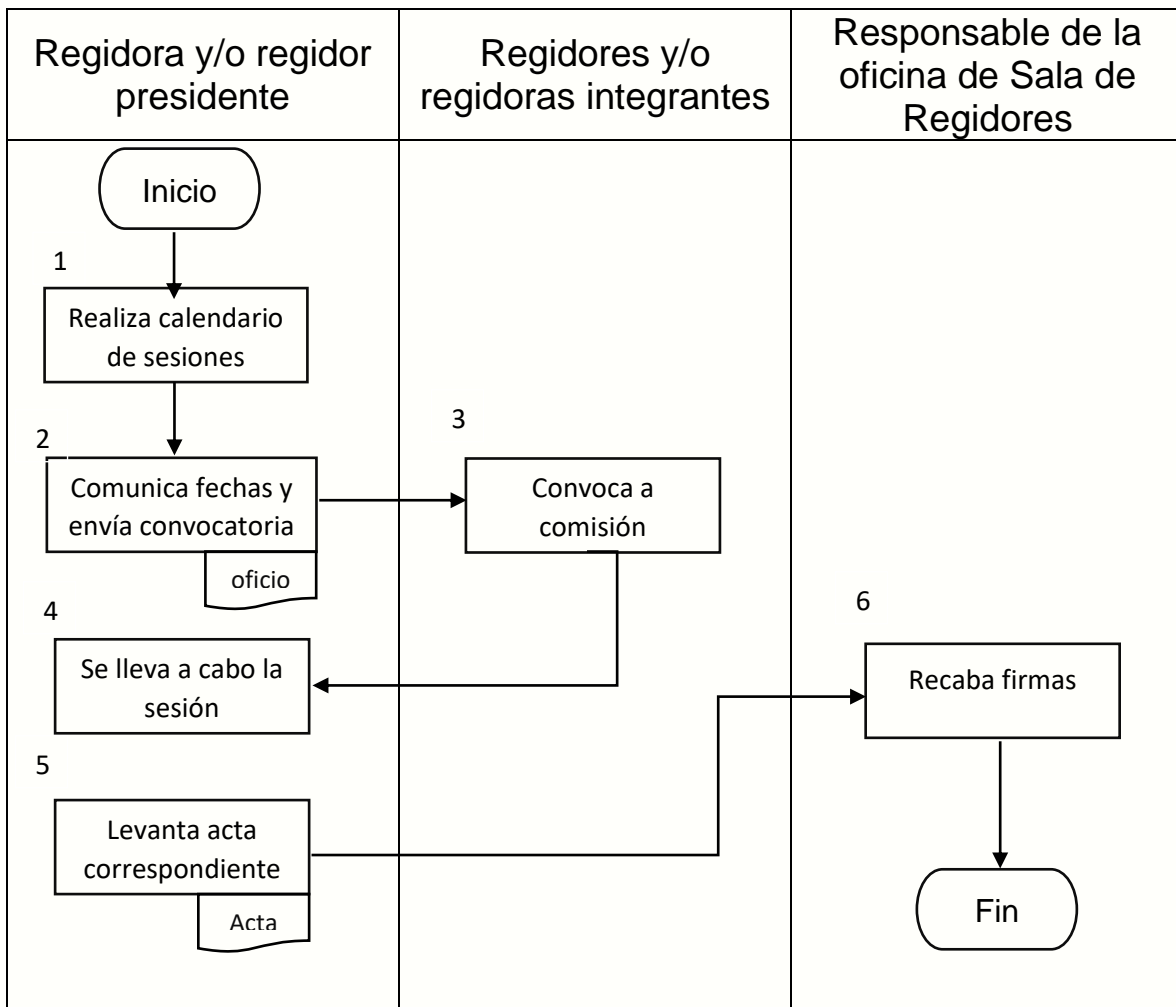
Regidora y/o regidor presidente

Regidores y/o regidoras integrantes

Responsable de la oficina de Sala de Regidores

Inicio

1

Realiza calendario de sesiones

2

Comunica fechas y envía convocatoria

oficio

3

Convoca a comisión

4

Se lleva a cabo la sesión

5

Levanta acta correspondiente

Acta

6

Recaba firmas

Fin